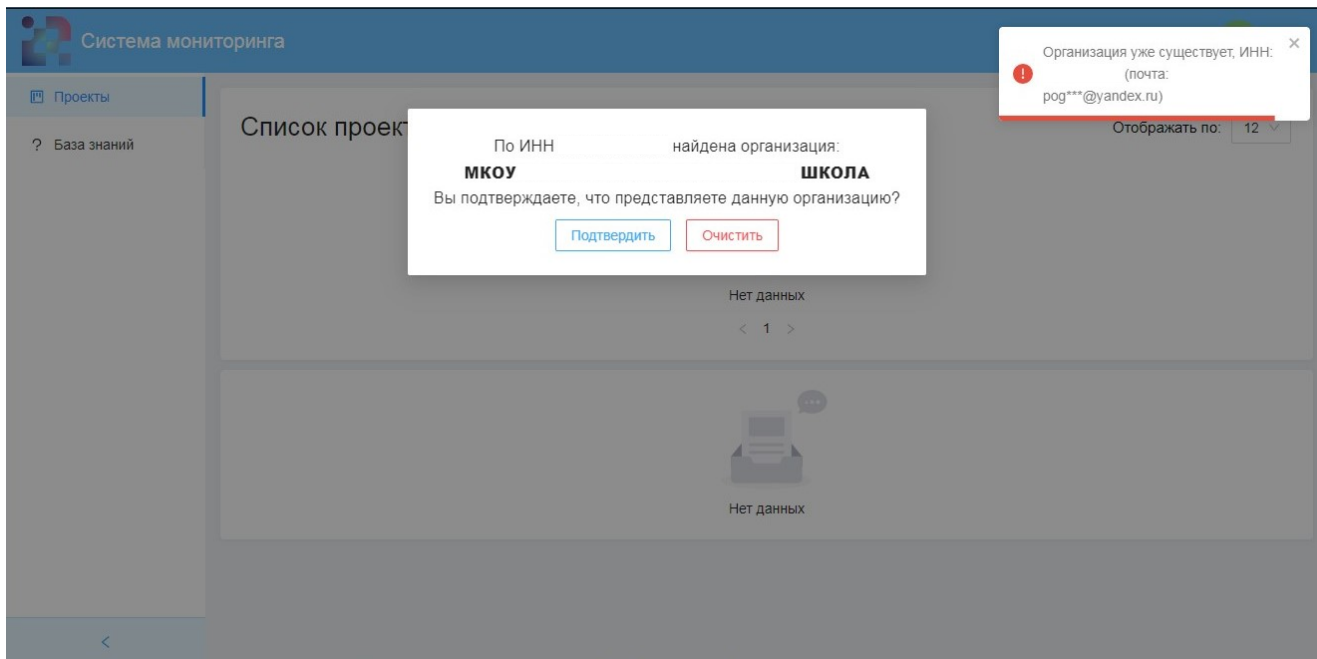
Система мониторинга

Проекты

? База знаний

Список проект

Отображать по: 12

По ИНН найдена организация:

МКОУ ШКОЛА

Вы подтверждаете, что представляете данную организацию?

Подтвердить Очистить

Нет данных

< 1 >

Нет данных

<

Организация уже существует, ИНН: (почта: pog***@yandex.ru)